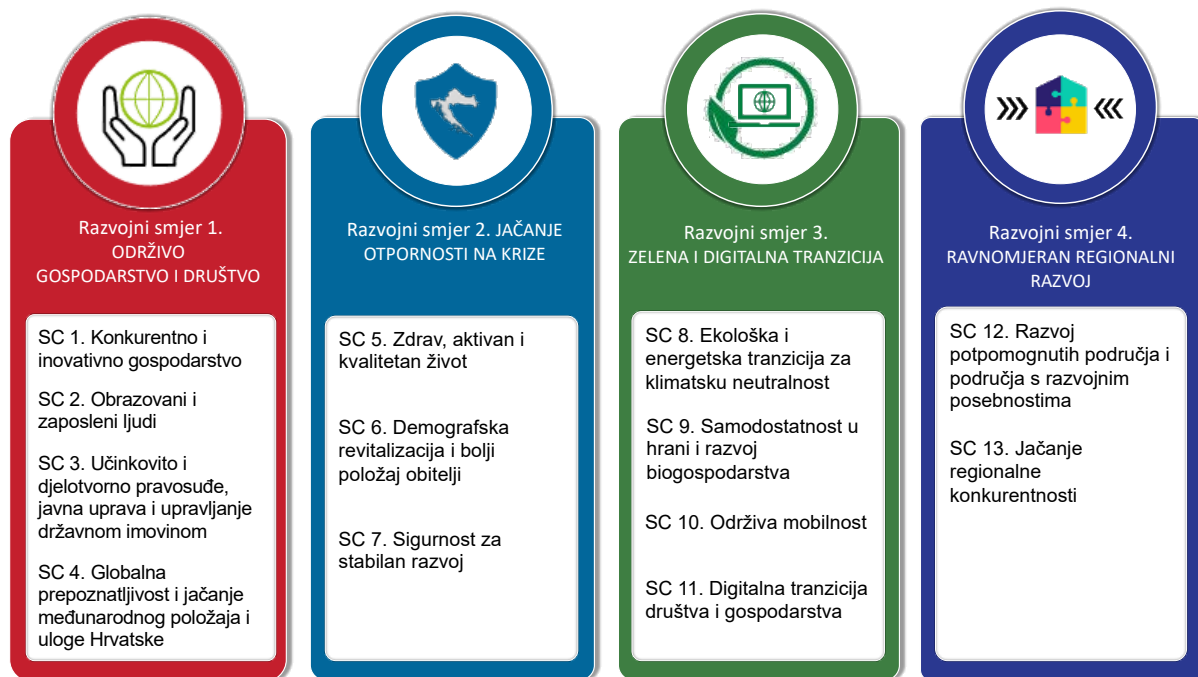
Razvojni smjer 1. ODRŽIVO GOSPODARSTVO I DRUŠTVO

SC 1. Konkurentno i inovativno gospodarstvo

SC 2. Obrazovani i zaposleni ljudi

SC 3. Učinkovito i djelotvorno pravosuđe, javna uprava i upravljanje državnom imovinom

SC 4. Globalna prepoznatljivost i jačanje međunarodnog položaja i uloge Hrvatske

Razvojni smjer 2. JAČANJE OTPORNOSTI NA KRIZE

SC 5. Zdrav, aktivan i kvalitetan život

SC 6. Demografska revitalizacija i bolji položaj obitelji

SC 7. Sigurnost za stabilan razvoj

Razvojni smjer 3. ZELENA I DIGITALNA TRANZICIJA

SC 8. Ekološka i energetska tranzicija za klimatsku neutralnost

SC 9. Samodostatnost u hrani i razvoj biogospodarstva

SC 10. Održiva mobilnost

SC 11. Digitalna tranzicija društva i gospodarstva

Razvojni smjer 4. RAVNOMJERAN REGIONALNI RAZVOJ

SC 12. Razvoj potpomognutih područja i područja s razvojnim posebnostima

SC 13. Jačanje regionalne konkurentnosti